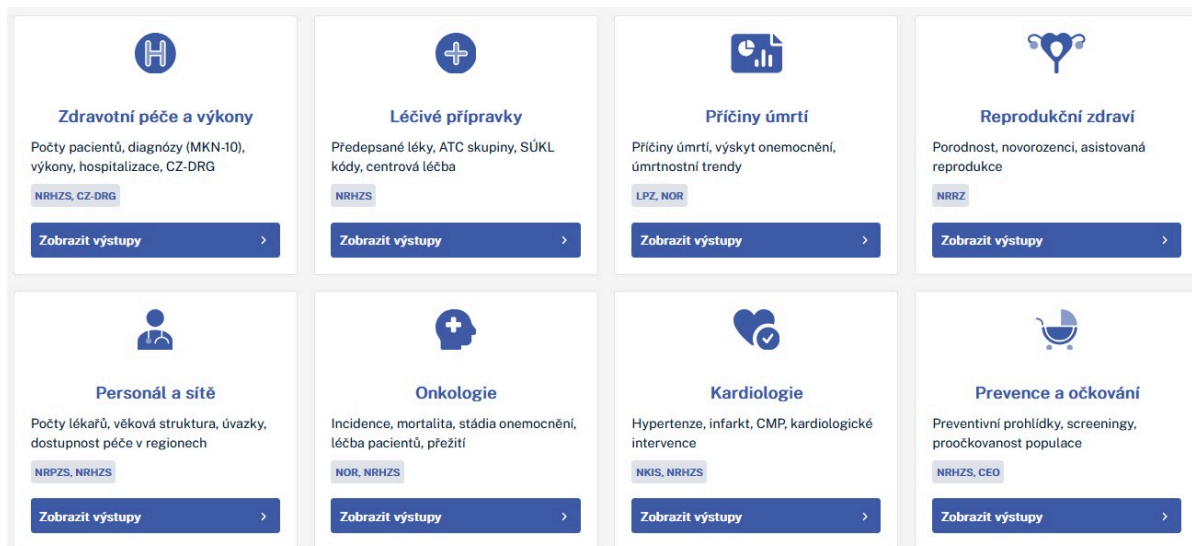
Zdravotní péče a výkony

Počty pacientů, diagnózy (MKN-10), výkony, hospitalizace, CZ-DRG

NRHZS, CZ-DRG

Zobrazit výstupy >

Léčivé přípravky

Předepsané léky, ATC skupiny, SÚKL kódy, centrová léčba

NRHZS

Zobrazit výstupy >

Příčiny úmrtí

Příčiny úmrtí, výskyt onemocnění, úmrtnostní trendy

LPZ, NOR

Zobrazit výstupy >

Reprodukční zdraví

Porodnost, novorozenci, asistovaná reprodukce

NRRZ

Zobrazit výstupy >

Personál a sítě

Počty lékařů, věková struktura, úvazky, dostupnost péče v regionech

NRPZS, NRHZS

Zobrazit výstupy >

Onkologie

Incidence, mortalita, stádia onemocnění, léčba pacientů, přežití

NOR, NRHZS

Zobrazit výstupy >

Kardiologie

Hypertenze, infarkt, CMP, kardiologické intervence

NKIS, NRHZS

Zobrazit výstupy >

Prevence a očkování

Preventivní prohlídky, screeningy, proočkovanost populace

NRHZS, CEO

Zobrazit výstupy >